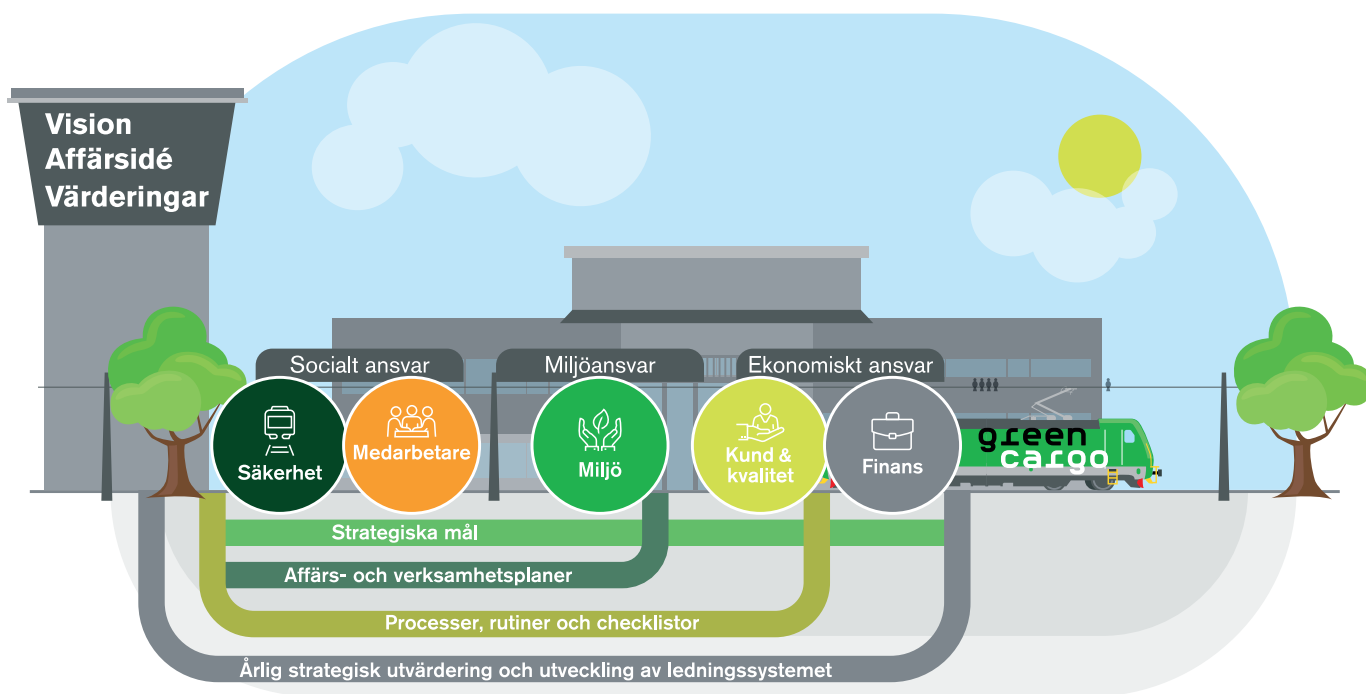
Vision
Affärsidé
Värderingar

Socialt ansvar
Miljöansvar
Ekonomiskt ansvar

Säkerhet
Medarbetare
Miljö
Kund & kvalitet
Finans

green cargo

Strategiska mål
Affärs- och verksamhetsplaner
Processer, rutiner och checklistor
Årlig strategisk utvärdering och utveckling av ledningssystemet